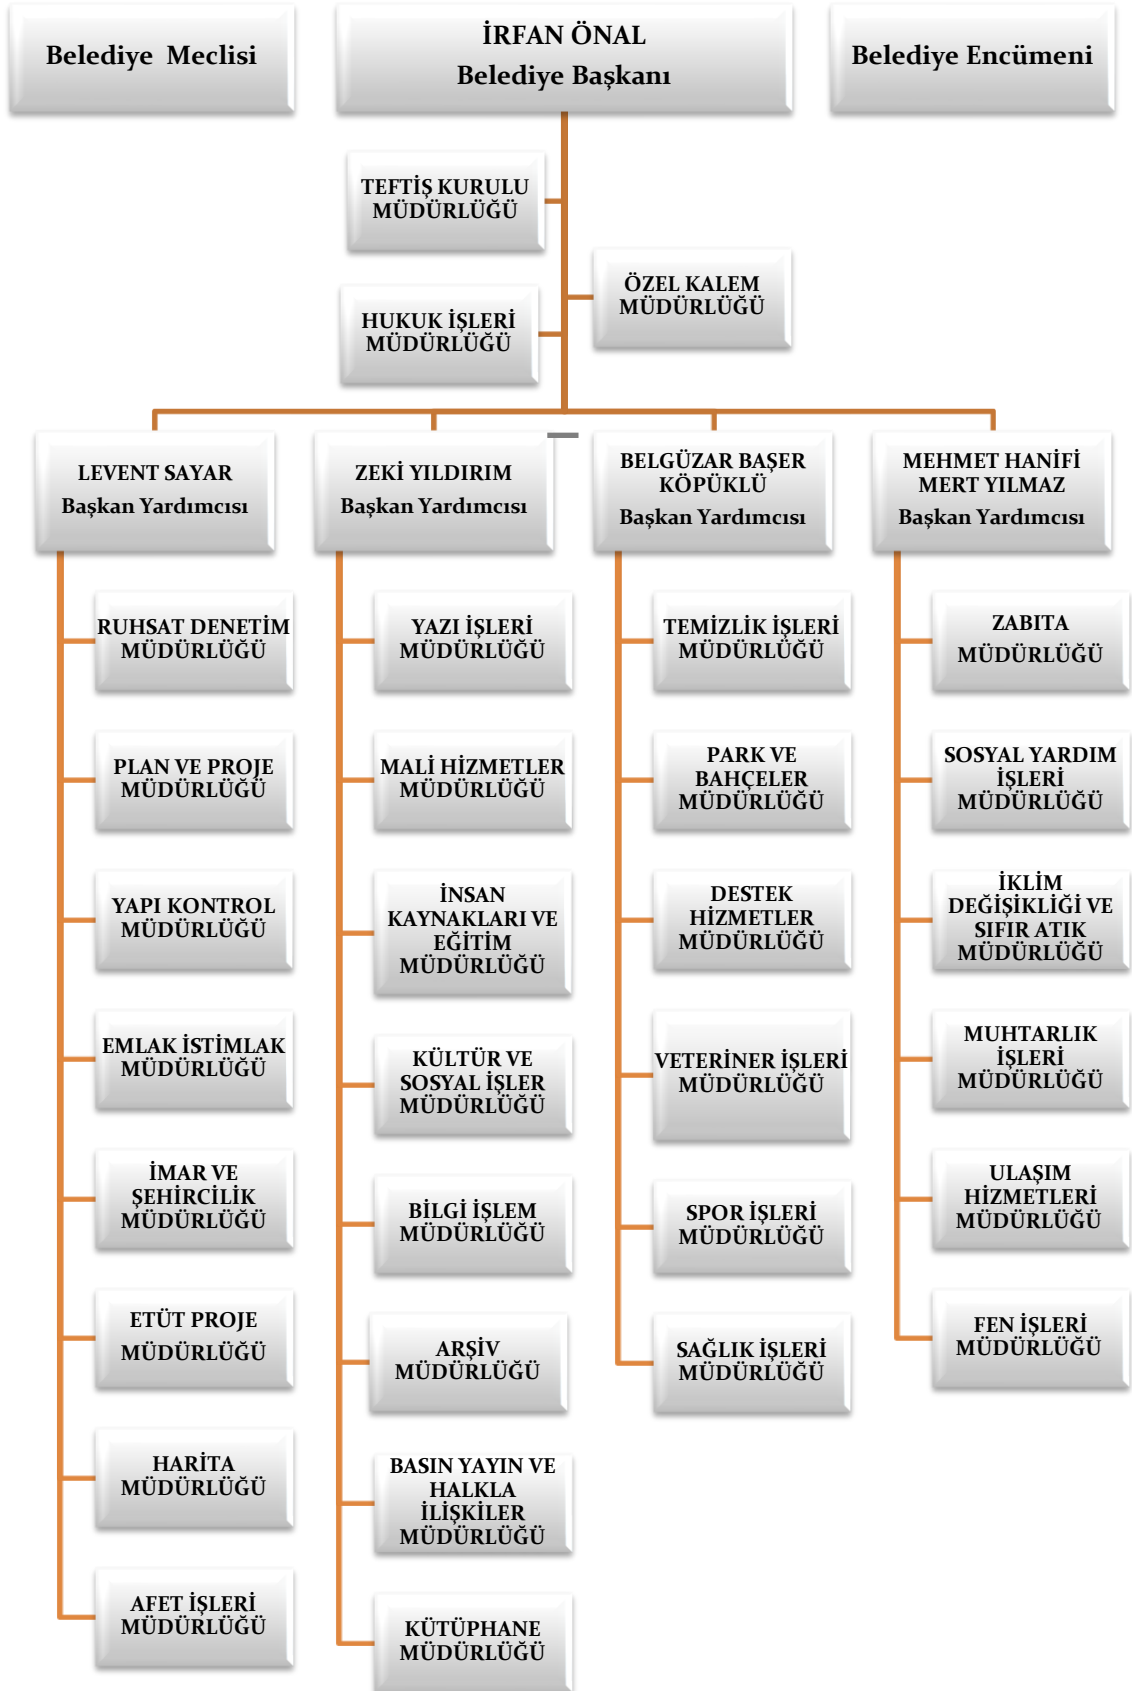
Belediye Meclisi

İRFAN ÖNAL
Belediye Başkanı

Belediye Encümeni

TEFTİŞ KURULU MÜDÜRLÜĞÜ

ÖZEL KALEM MÜDÜRLÜĞÜ

HUKUK İŞLERİ MÜDÜRLÜĞÜ

LEVENT SAYAR
Başkan Yardımcısı

RUHSAT DENETİM MÜDÜRLÜĞÜ

PLAN VE PROJE MÜDÜRLÜĞÜ

YAPI KONTROL MÜDÜRLÜĞÜ

EMLAK İSTİMLAK MÜDÜRLÜĞÜ

İMAR VE ŞEHİRCİLİK MÜDÜRLÜĞÜ

ETÜT PROJE MÜDÜRLÜĞÜ

HARİTA MÜDÜRLÜĞÜ

AFET İŞLERİ MÜDÜRLÜĞÜ

ZEKİ YILDIRIM
Başkan Yardımcısı

YAZI İŞLERİ MÜDÜRLÜĞÜ

MALİ HİZMETLER MÜDÜRLÜĞÜ

İNSAN KAYNAKLARI VE EĞİTİM MÜDÜRLÜĞÜ

KÜLTÜR VE SOSYAL İŞLER MÜDÜRLÜĞÜ

BİLGİ İŞLEM MÜDÜRLÜĞÜ

ARŞİV MÜDÜRLÜĞÜ

BASIN YAYIN VE HALKLA İLİŞKİLER MÜDÜRLÜĞÜ

KÜTÜPHANE MÜDÜRLÜĞÜ

BELGÜZAR BAŞER KÖPÜKLÜ
Başkan Yardımcısı

TEMİZLİK İŞLERİ MÜDÜRLÜĞÜ

PARK VE BAHÇELER MÜDÜRLÜĞÜ

DESTEK HİZMETLER MÜDÜRLÜĞÜ

VETERİNER İŞLERİ MÜDÜRLÜĞÜ

SPOR İŞLERİ MÜDÜRLÜĞÜ

SAĞLIK İŞLERİ MÜDÜRLÜĞÜ

MEHMET HANİFİ MERT YILMAZ
Başkan Yardımcısı

ZABITA MÜDÜRLÜĞÜ

SOSYAL YARDIM İŞLERİ MÜDÜRLÜĞÜ

İKLİM DEĞİŞİKLİĞİ VE SIFIR ATIK MÜDÜRLÜĞÜ

MUHTARLIK İŞLERİ MÜDÜRLÜĞÜ

ULAŞIM HİZMETLERİ MÜDÜRLÜĞÜ

FEN İŞLERİ MÜDÜRLÜĞÜ